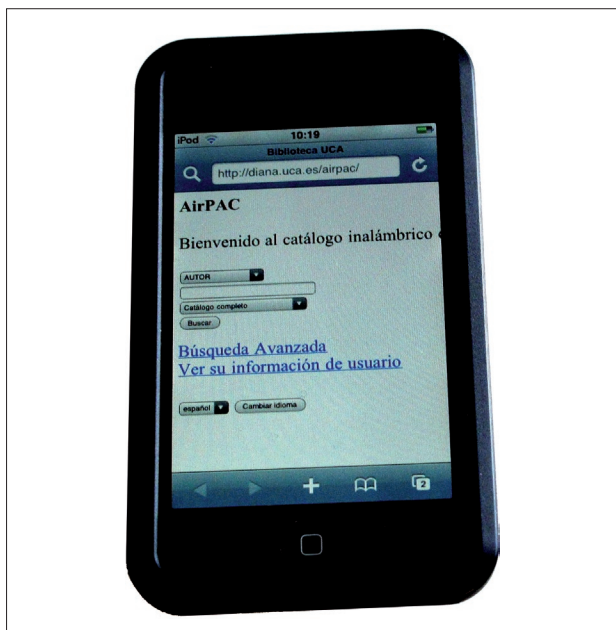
iPod 10:19
Biblioteca UCA
http://diana.uca.es/airpac/

AirPAC

Bienvenido al catálogo inalámbrico

AUTOR
Catálogo completo
Buscar

Búsqueda Avanzada
Ver su información de usuario

español Cambiar idioma

2